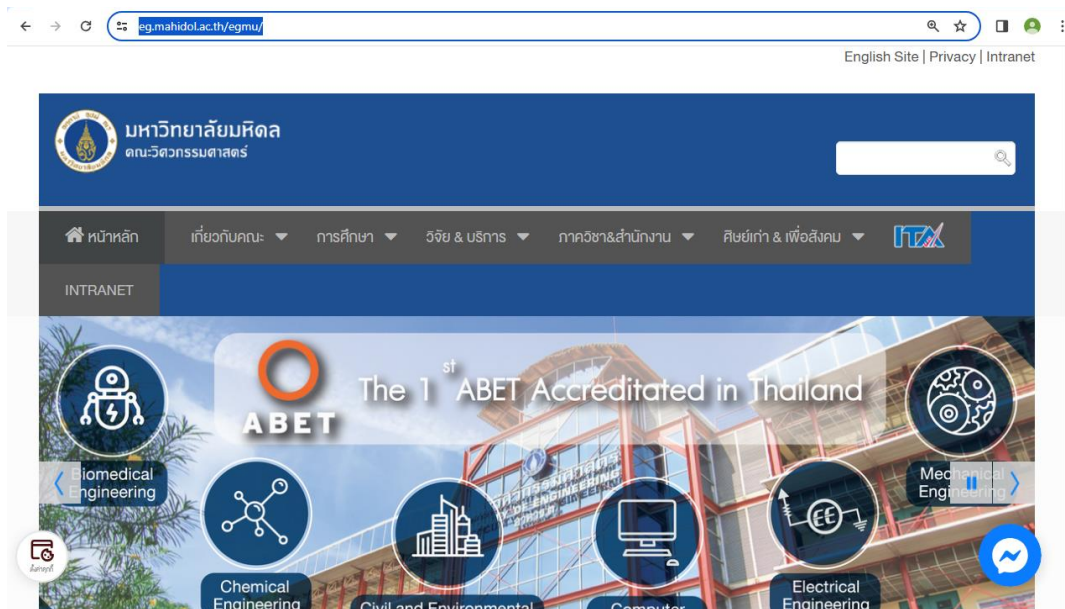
eg.mahidol.ac.th/egmu/

English Site | Privacy | Intranet

มหาวิทยาลัยมหิดล
คณะวิศวกรรมศาสตร์

หน้าหลัก เกี่ยวกับคณะ การศึกษา วิจัย & บริการ ภาควิชา&สำนักงาน ศิษย์เก่า & เพื่อสังคม ITA

INTRANET

ABET

The $1^{st}$ ABET Accredited in Thailand

Biomedical Engineering

Chemical Engineering

Civil and Environmental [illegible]

Computer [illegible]

Electrical Engineering

Mechanical Engineering

EE